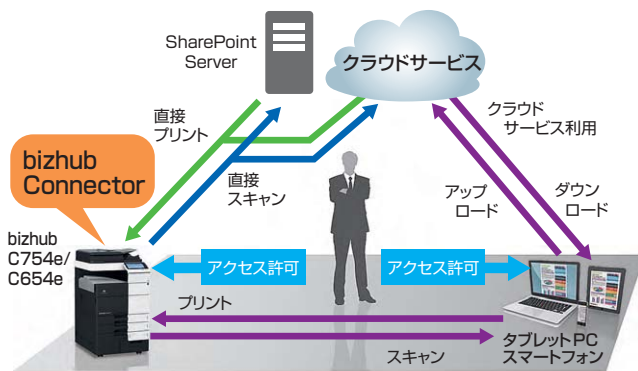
SharePoint Server

クラウドサービス

直接
プリント

bizhub Connector

直接
スキャン

クラウド
サービス利用

アップ
ロード

ダウン
ロード

bizhub C754e/ C654e

アクセス許可

アクセス許可

プリント

スキャン

タブレットPC
スマートフォン